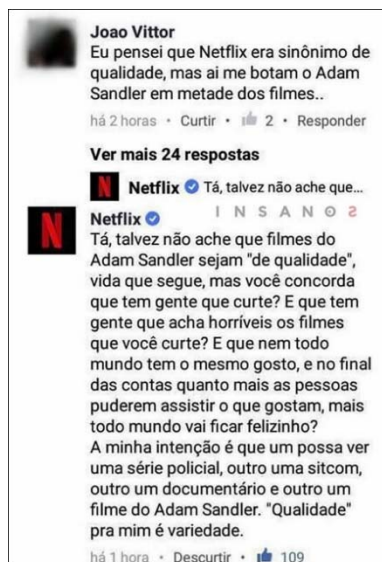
Joao Vittor
Eu pensei que Netflix era sinônimo de qualidade, mas ai me botam o Adam Sandler em metade dos filmes..

há 2 horas · Curtir · 2 · Responder

Ver mais 24 respostas

Netflix Tá, talvez não ache que...

Netflix
INSANOS

Tá, talvez não ache que filmes do Adam Sandler sejam "de qualidade", vida que segue, mas você concorda que tem gente que curte? E que tem gente que acha horríveis os filmes que você curte? E que nem todo mundo tem o mesmo gosto, e no final das contas quanto mais as pessoas puderem assistir o que gostam, mais todo mundo vai ficar felizinho?
A minha intenção é que um possa ver uma série policial, outro uma sitcom, outro um documentário e outro um filme do Adam Sandler. "Qualidade" pra mim é variedade.

há 1 hora · Descurtir · 109